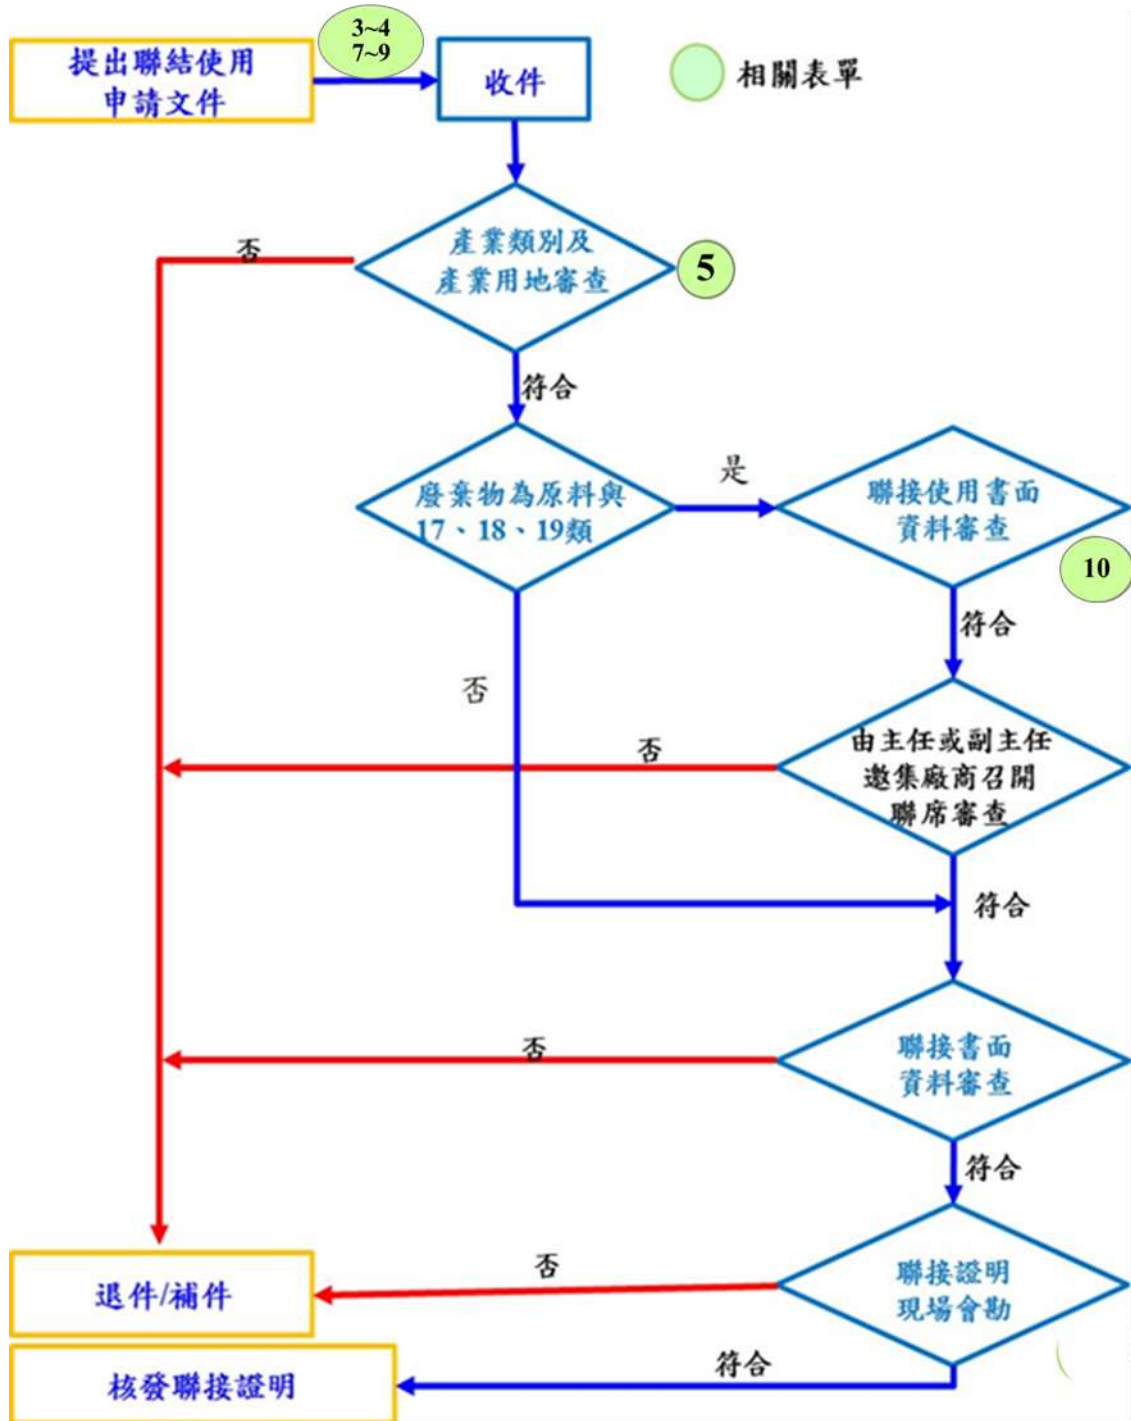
提出聯結使用申請文件

3~4
7~9

收件

相關表單

否

產業類別及產業用地審查

5

符合

廢棄物為原料與17、18、19類

是

聯接使用書面資料審查

10

符合

否

否

由主任或副主任邀集廠商召開聯席審查

符合

否

聯接書面資料審查

符合

否

退件/補件

聯接證明現場會勘

符合

核發聯接證明